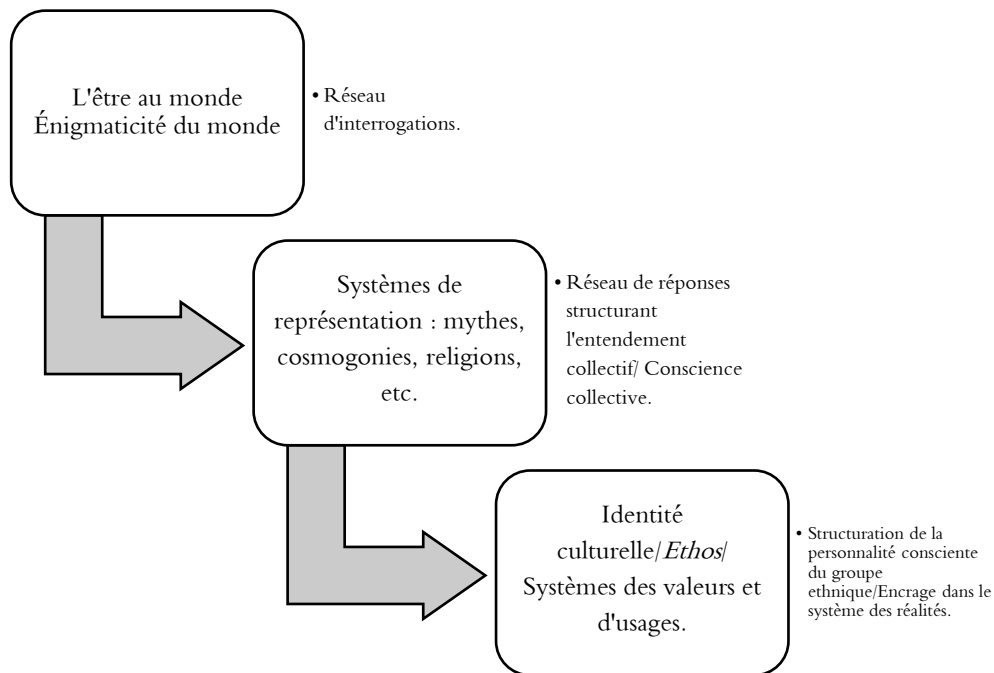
L'être au monde
Énigmaticité du monde

• Réseau d'interrogations.

Systèmes de représentation : mythes, cosmogonies, religions, etc.

• Réseau de réponses structurant l'entendement collectif/ Conscience collective.

Identité culturelle/*Ethos*/ Systèmes des valeurs et d'usages.

• Structuration de la personnalité consciente du groupe ethnique/Encrage dans le système des réalités.